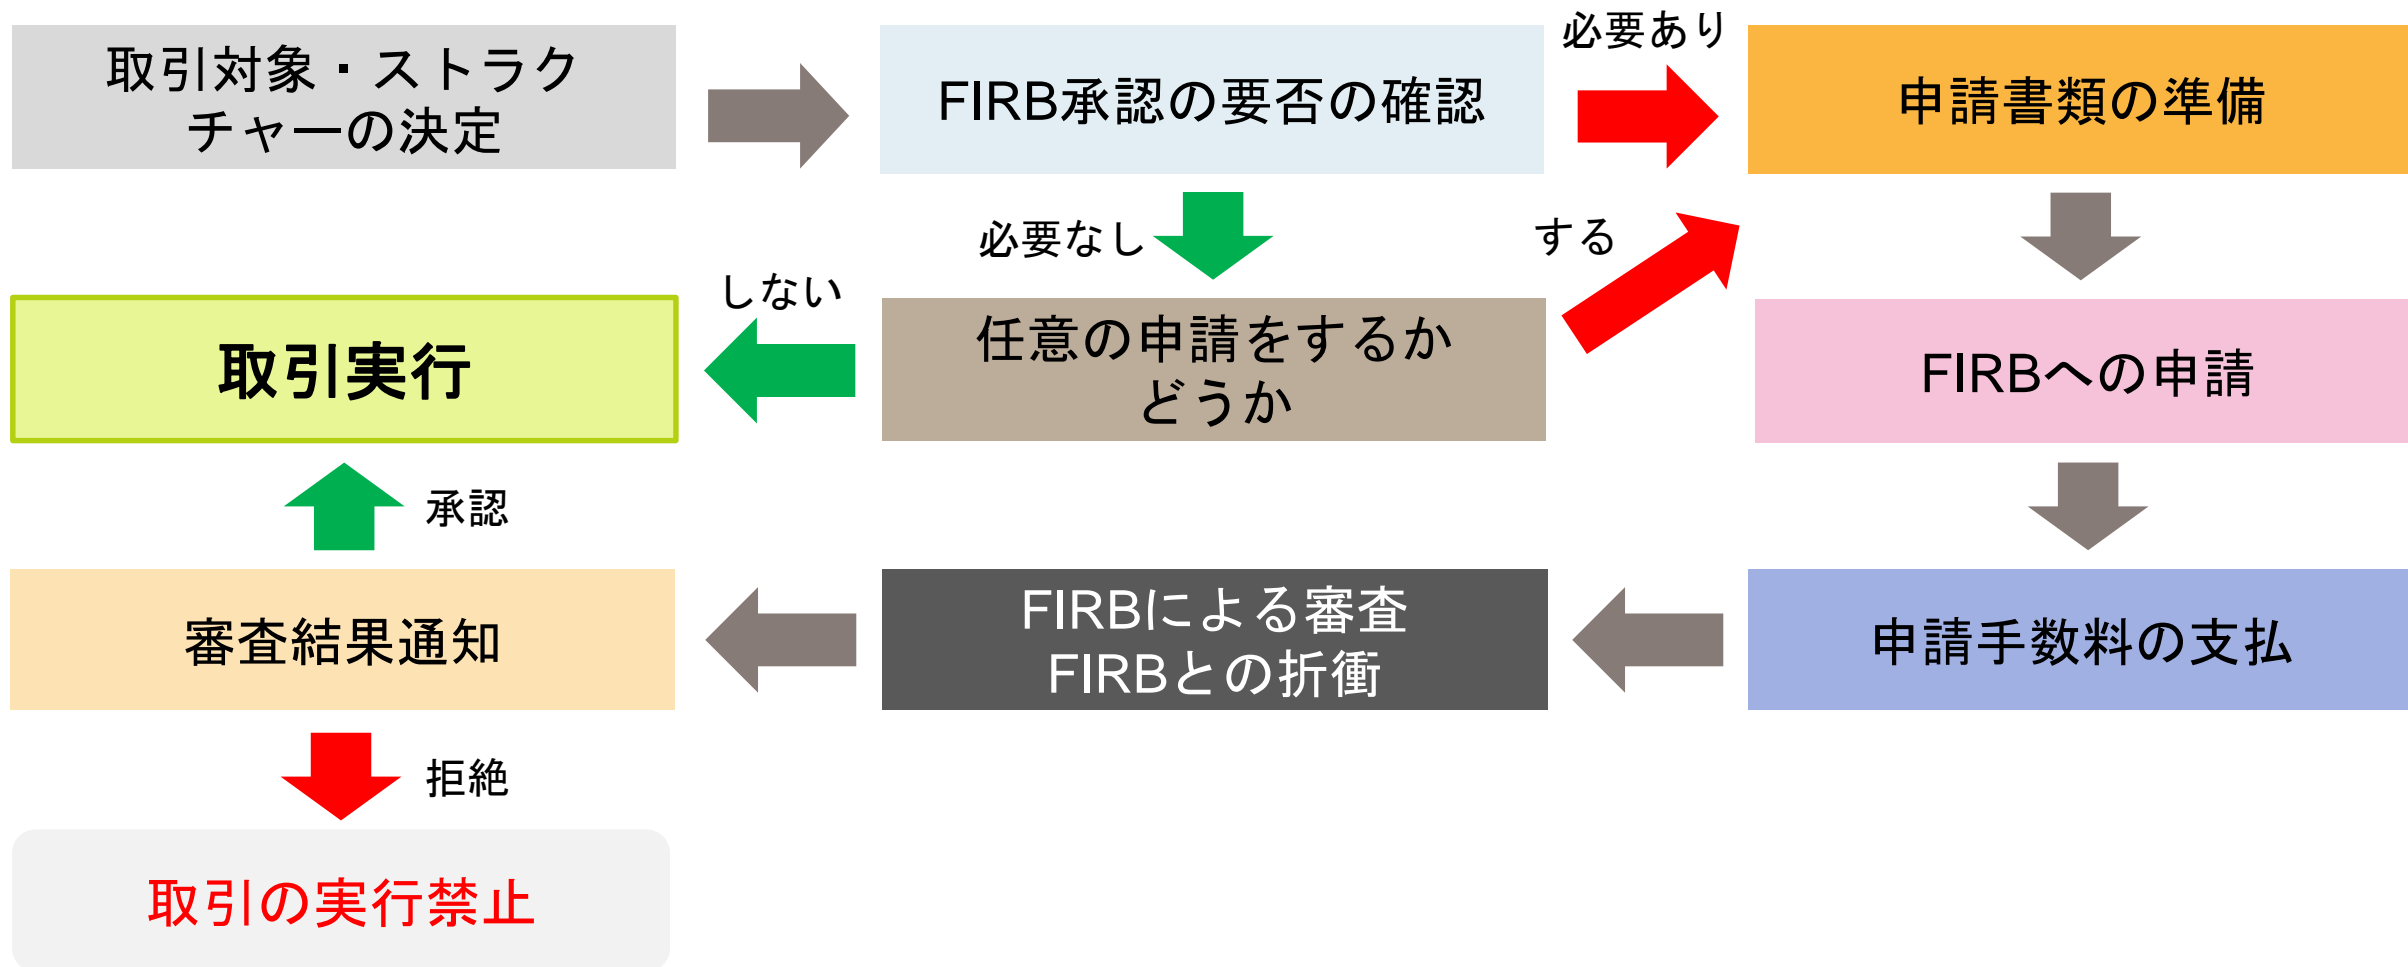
取引対象・ストラクチャーの決定

FIRB承認の要否の確認

必要あり

申請書類の準備

必要なし

する

しない

取引実行

任意の申請をするかどうか

FIRBへの申請

承認

審査結果通知

FIRBによる審査
FIRBとの折衝

申請手数料の支払

拒絶

取引の実行禁止